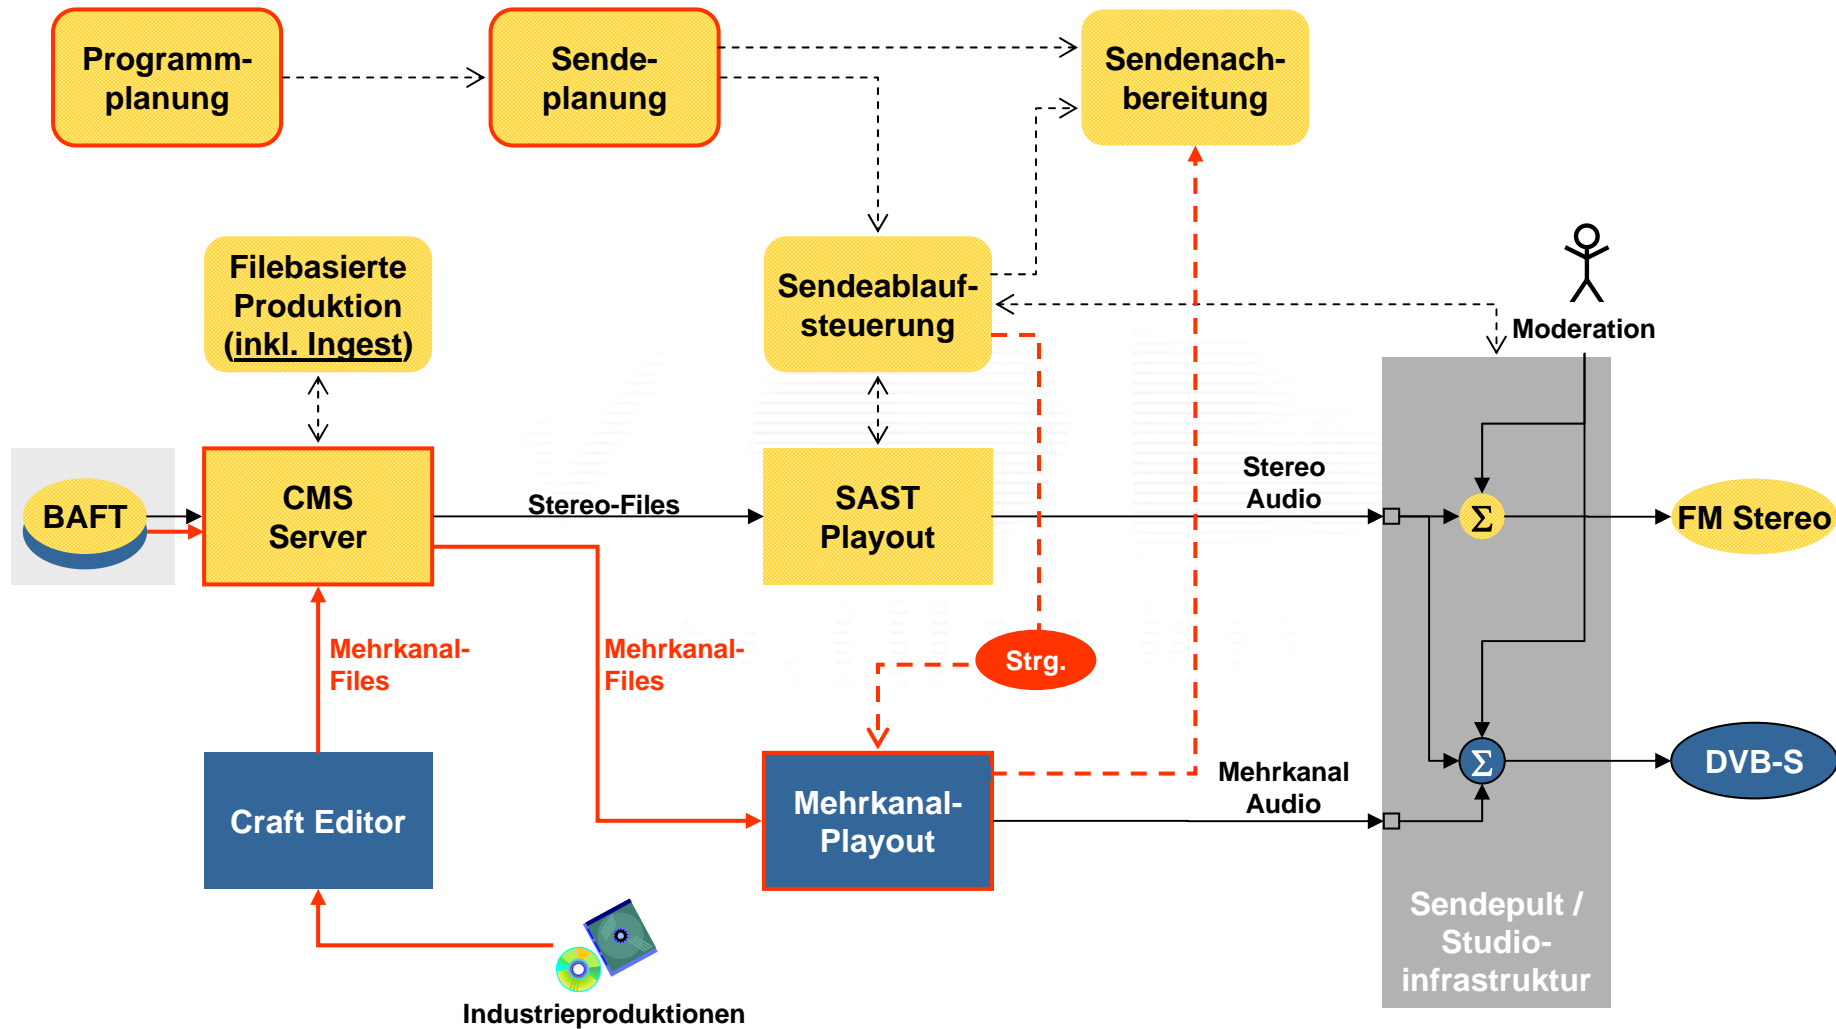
Programmplanung

Sendeplanung

Sendenachbereitung

Filebasierte Produktion (inkl. Ingest)

Sendeablaufsteuerung

Moderation

BAFT

CMS Server

Stereo-Files

SAST Playout

Stereo Audio

$\Sigma$

FM Stereo

Mehrkanal-Files

Mehrkanal-Files

Strg.

$\Sigma$

DVB-S

Craft Editor

Mehrkanal-Playout

Mehrkanal Audio

Sendepult / Studio-infrastruktur

Industrieproduktionen